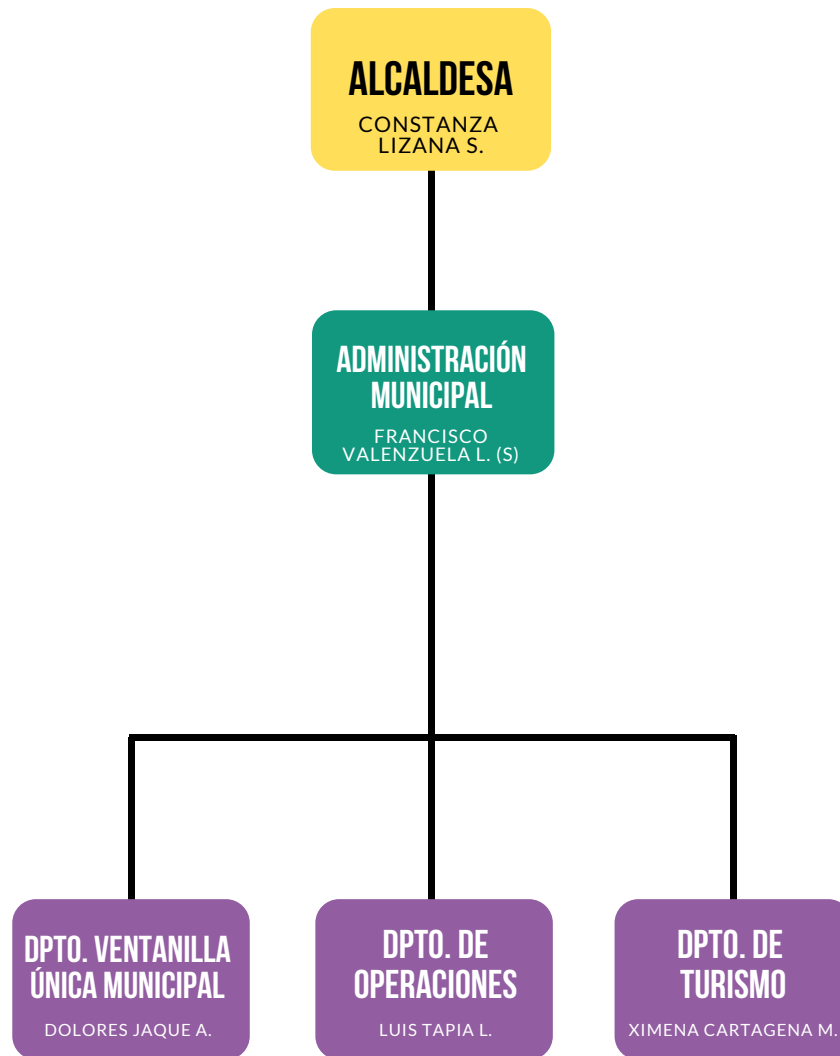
ALCALDESA
CONSTANZA LIZANA S.

ADMINISTRACIÓN MUNICIPAL
FRANCISCO VALENZUELA L. (S)

DPTO. VENTANILLA ÚNICA MUNICIPAL
DOLORES JAQUE A.

DPTO. DE OPERACIONES
LUIS TAPIA L.

DPTO. DE TURISMO
XIMENA CARTAGENA M.